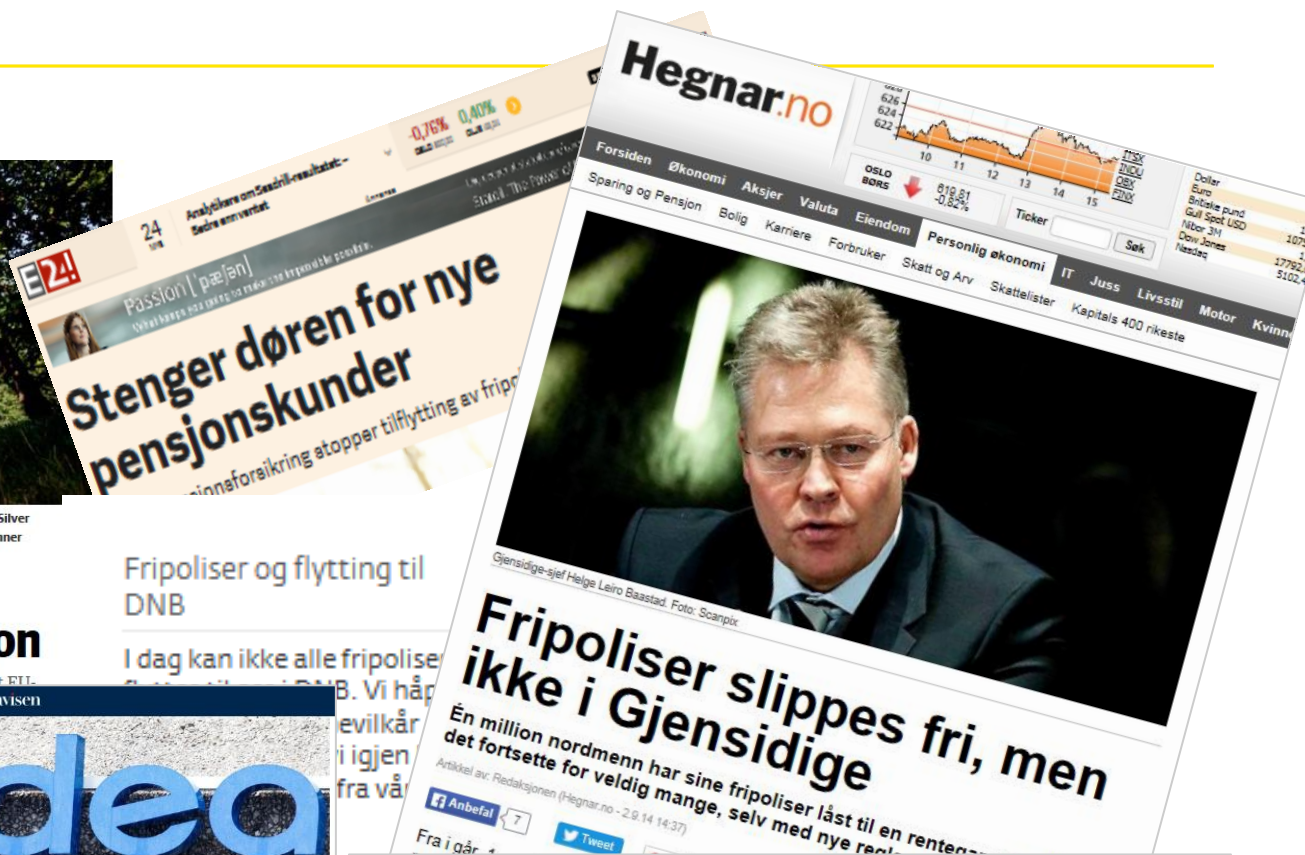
Silver
aner

on

avisen

dea

E24

24

Analytikere om Seadrill-resultatet – Bedre enn ventet

-0,76%
0,40%

Passion [pæʃən]

Stenger døren for nye pensjonskunder

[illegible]ensjonsforsikring stopper tilflytting av fripo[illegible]

Fripoliser og flytting til DNB

I dag kan ikke alle fripoliser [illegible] flyttes til oss i DNB. Vi håp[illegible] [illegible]evilkår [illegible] igjen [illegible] fra vår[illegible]

Hegnar.no

626
624
622

10 11 12 13 14 15

OSLO BØRS
619,81
-0,82%

Ticker
Søk

Forsiden | Økonomi | Aksjer | Valuta | Eiendom | Personlig økonomi | IT | Juss | Livsstil | Motor | Kvinn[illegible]

Sparing og Pensjon | Bolig | Karriere | Forbruker | Skatt og Arv | Skattelister | Kapitals 400 rikeste

Dollar
Euro
Britiske pund
Gull Spot USD
Nibor 3M
Dow Jones
Nasdaq

Gjensidige-sjef Helge Leiro Baastad. Foto: Scanpix

Fripoliser slippes fri, men ikke i Gjensidige

Én million nordmenn har sine fripoliser låst til en rentegar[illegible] det fortsette for veldig mange, selv med nye regl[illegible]

Artikkel av: Redaksjonen (Hegnar.no - 2.9.14 14:37)

Anbefal 7

Tweet

Fra i går, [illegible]